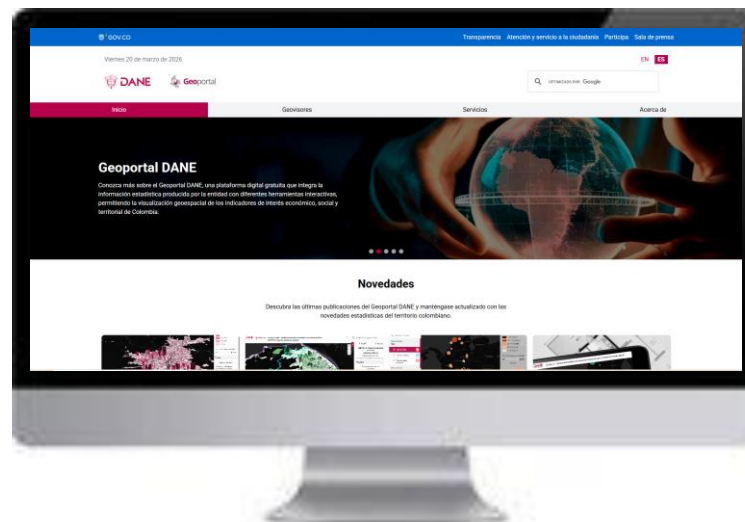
GOV.CO

Transparencia Atención y servicio a la ciudadanía Participa Sala de prensa

Viernes 20 de marzo de 2026

EN ES

DANE Geoportal

OPTIMIZADO POR Google

Inicio Geovisores Servicios Acerca de

Geoportal DANE

Conozca más sobre el Geoportal DANE, una plataforma digital gratuita que integra la información estadística producida por la entidad con diferentes herramientas interactivas, permitiendo la visualización geoespacial de los indicadores de interés económico, social y territorial de Colombia.

Novedades

Descubra las últimas publicaciones del Geoportal DANE y manténgase actualizado con las novedades estadísticas del territorio colombiano.